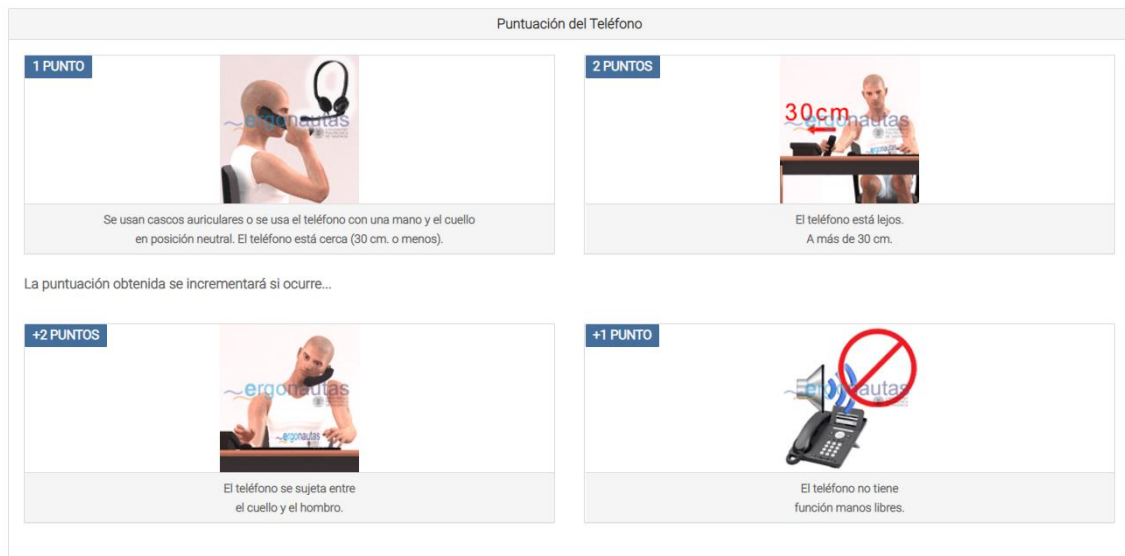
Puntuación del Teléfono

1 PUNTO

ergonautas

Se usan cascos auriculares o se usa el teléfono con una mano y el cuello en posición neutral. El teléfono está cerca (30 cm. o menos).

2 PUNTOS

30cm

ergonautas

El teléfono está lejos. A más de 30 cm.

La puntuación obtenida se incrementará si ocurre...

+2 PUNTOS

ergonautas

ergonautas

El teléfono se sujeta entre el cuello y el hombro.

+1 PUNTO

ergonautas

El teléfono no tiene función manos libres.